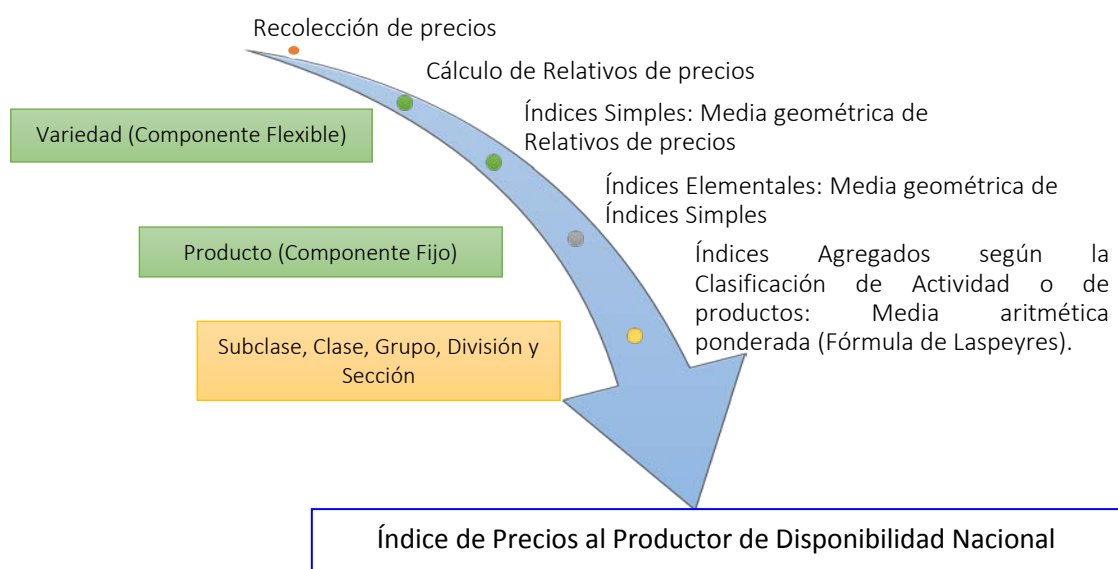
Recolección de precios

Cálculo de Relativos de precios

Variedad (Componente Flexible)

Índices Simples: Media geométrica de Relativos de precios

Índices Elementales: Media geométrica de Índices Simples

Producto (Componente Fijo)

Índices Agregados según la Clasificación de Actividad o de productos: Media aritmética ponderada (Fórmula de Laspeyres).

Subclase, Clase, Grupo, División y Sección

Índice de Precios al Productor de Disponibilidad Nacional